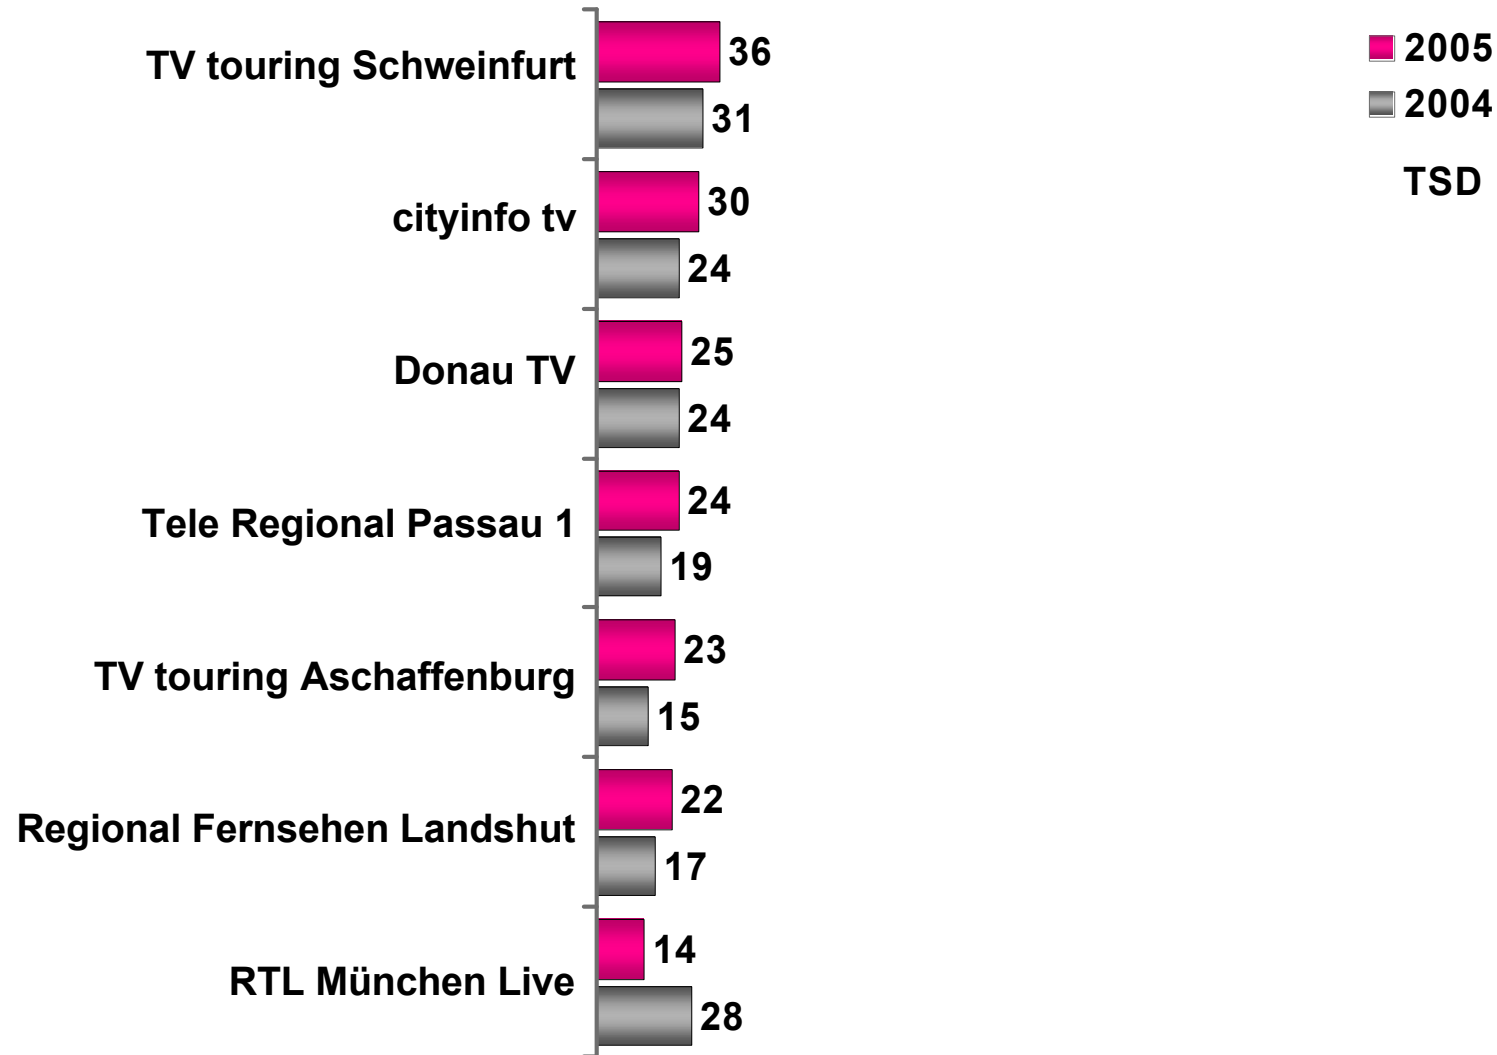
2005
2004
TSD

| | 2005 | 2004 |
|---|---|---|
| TV touring Schweinfurt | 36 | 31 |
| cityinfo tv | 30 | 24 |
| Donau TV | 25 | 24 |
| Tele Regional Passau 1 | 24 | 19 |
| TV touring Aschaffenburg | 23 | 15 |
| Regional Fernsehen Landshut | 22 | 17 |
| RTL München Live | 14 | 28 |